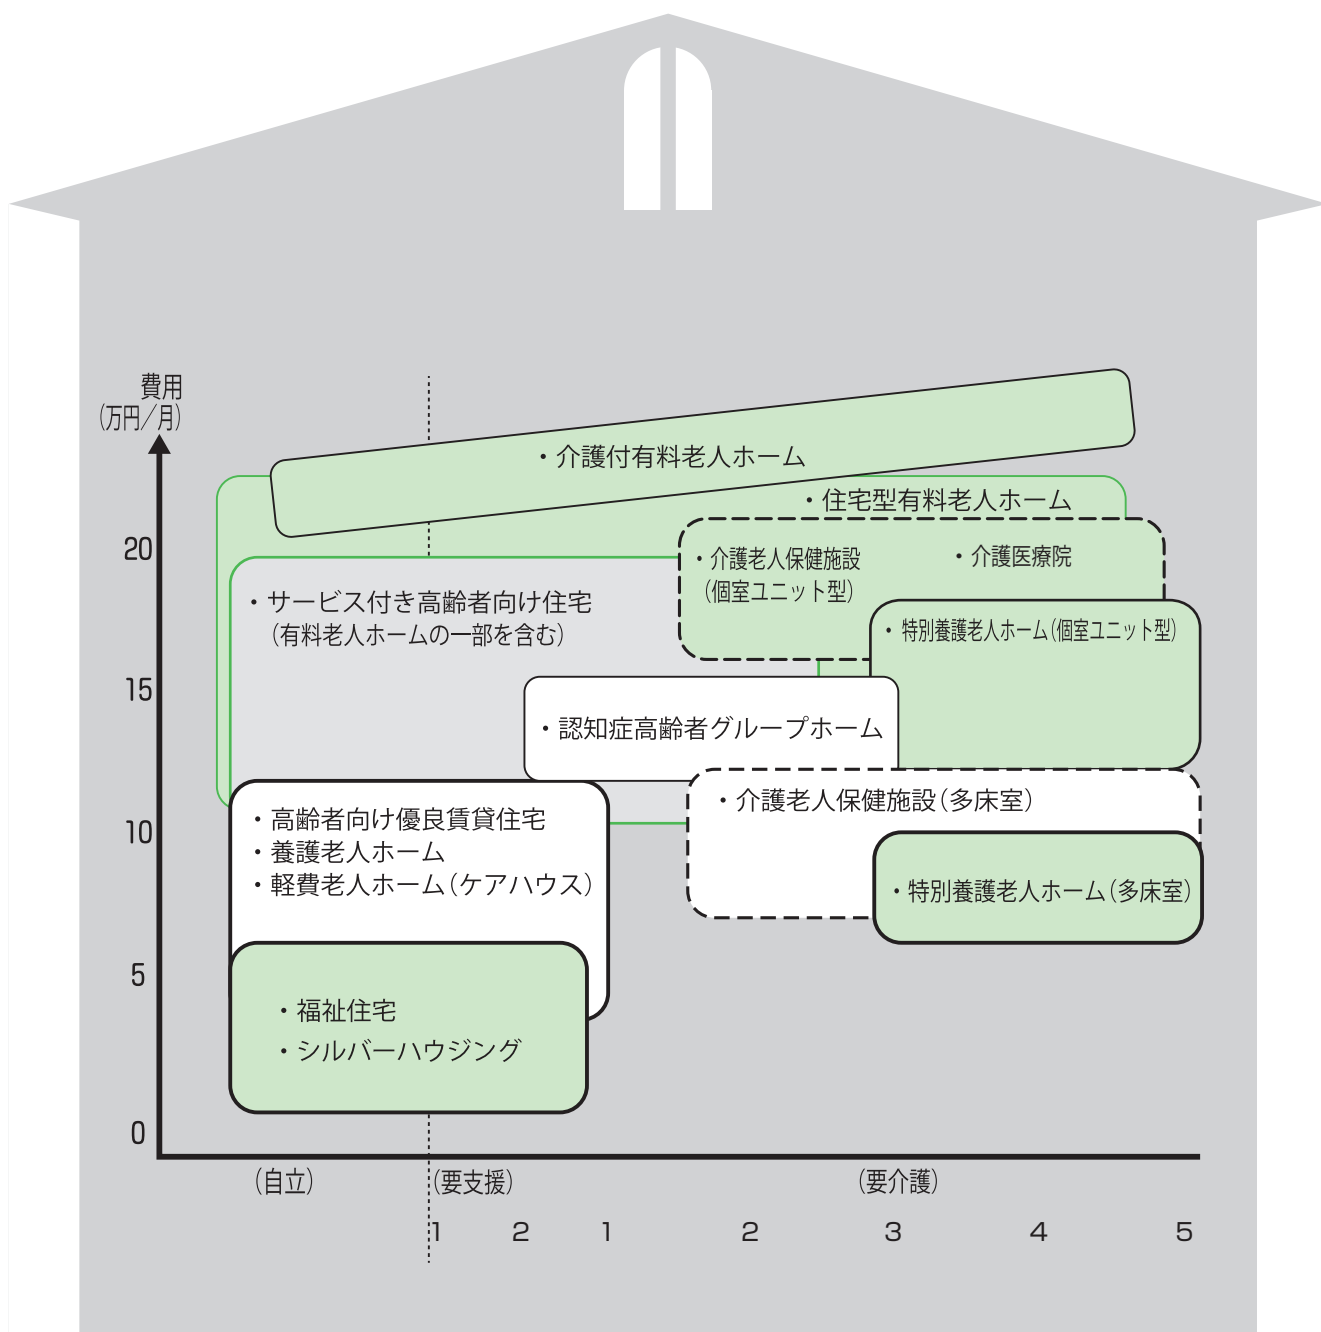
費用
(万円/月)

20
15
10
5
0

・介護付有料老人ホーム
・住宅型有料老人ホーム
・介護老人保健施設
(個室ユニット型)
・介護医療院
・サービス付き高齢者向け住宅
(有料老人ホームの一部を含む)
・特別養護老人ホーム(個室ユニット型)
・認知症高齢者グループホーム
・介護老人保健施設(多床室)
・高齢者向け優良賃貸住宅
・養護老人ホーム
・軽費老人ホーム(ケアハウス)
・特別養護老人ホーム(多床室)
・福祉住宅
・シルバーハウジング

(自立)
(要支援)
(要介護)
1 2 1 2 3 4 5